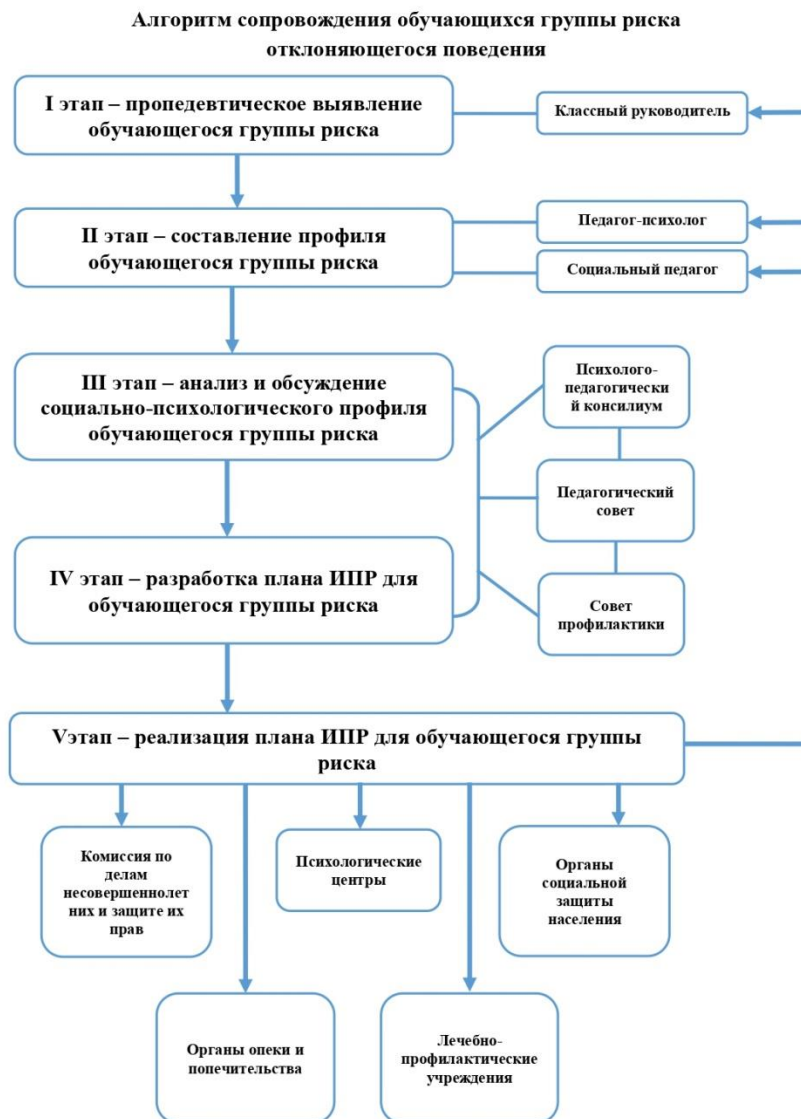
Алгоритм сопровождения обучающихся группы риска отклоняющегося поведения

I этап – пропедевтическое выявление обучающегося группы риска

Классный руководитель

II этап – составление профиля обучающегося группы риска

Педагог-психолог

Социальный педагог

III этап – анализ и обсуждение социально-психологического профиля обучающегося группы риска

Психолого-педагогический консилиум

Педагогический совет

IV этап – разработка плана ИПР для обучающегося группы риска

Совет профилактики

Vэтап – реализация плана ИПР для обучающегося группы риска

Комиссия по делам несовершеннолетних и защите их прав

Психологические центры

Органы социальной защиты населения

Органы опеки и попечительства

Лечебно-профилактические учреждения